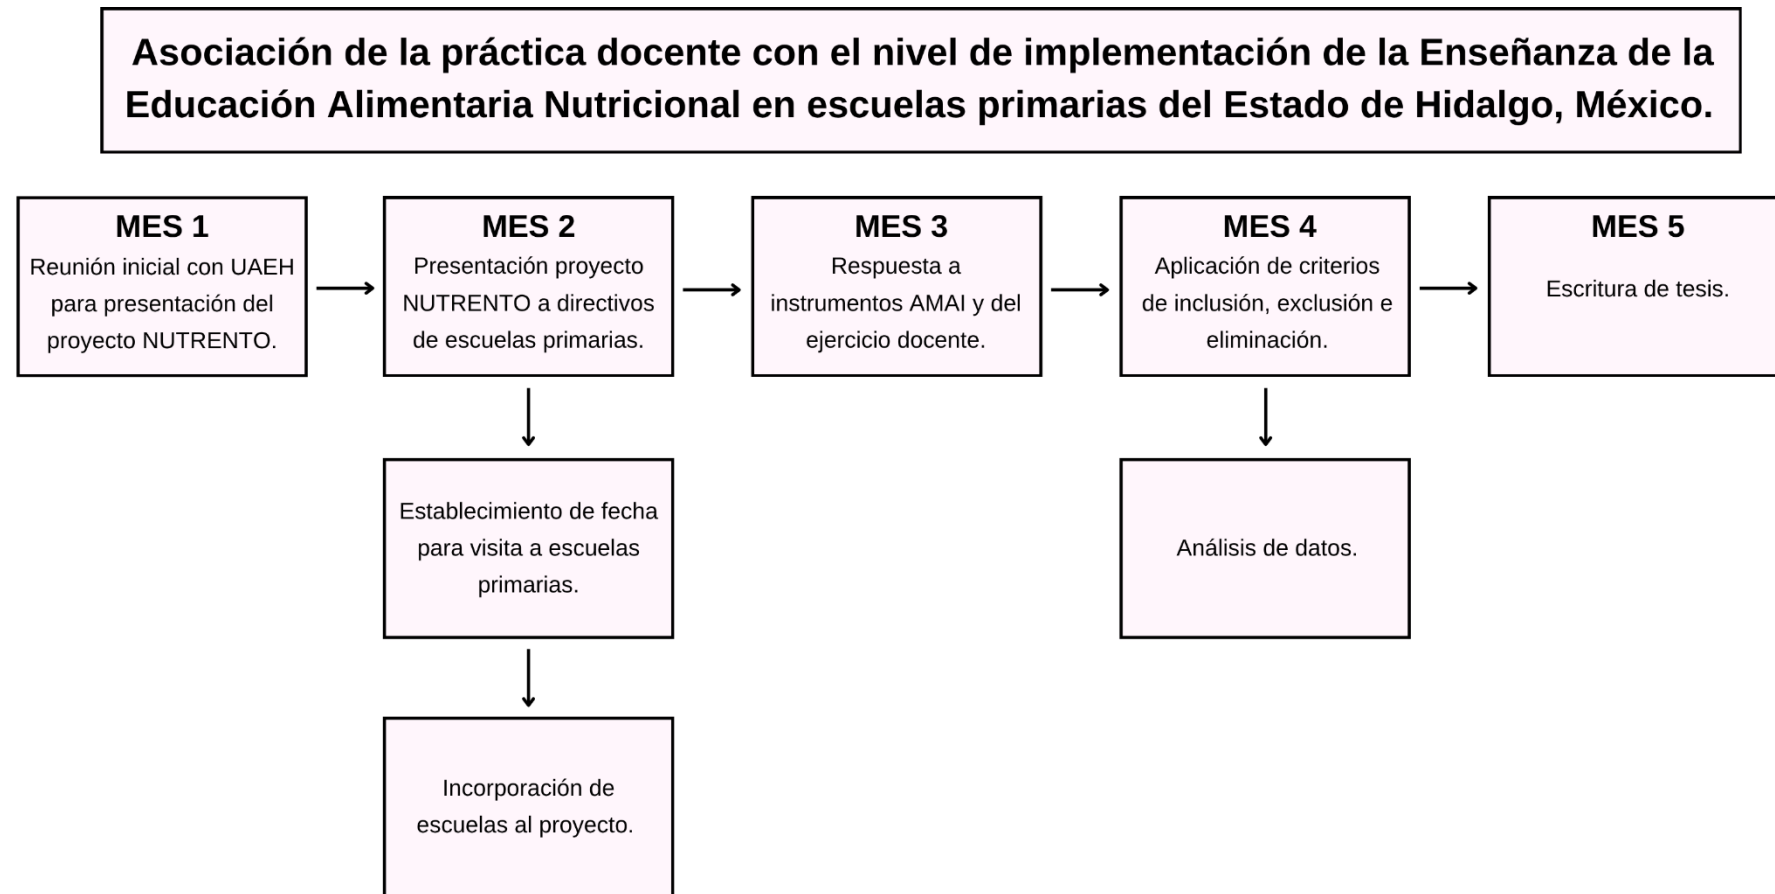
Asociación de la práctica docente con el nivel de implementación de la Enseñanza de la Educación Alimentaria Nutricional en escuelas primarias del Estado de Hidalgo, México.

MES 1
Reunión inicial con UAEH para presentación del proyecto NUTRENTO.

MES 2
Presentación proyecto NUTRENTO a directivos de escuelas primarias.

Establecimiento de fecha para visita a escuelas primarias.

Incorporación de escuelas al proyecto.

MES 3
Respuesta a instrumentos AMAI y del ejercicio docente.

MES 4
Aplicación de criterios de inclusión, exclusión e eliminación.

Análisis de datos.

MES 5
Escritura de tesis.